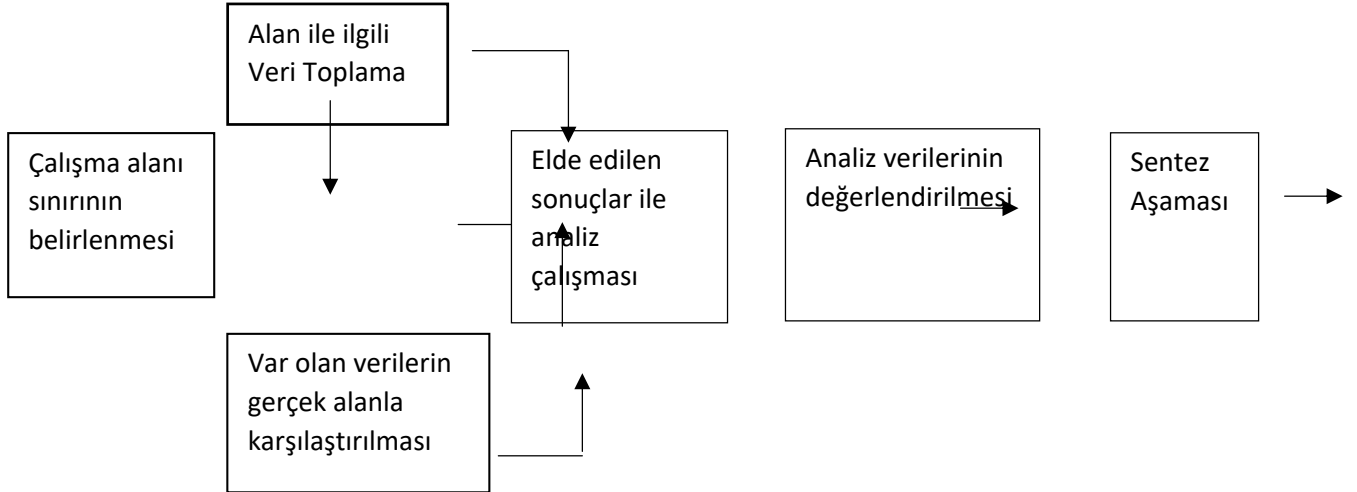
Alan ile ilgili Veri Toplama

Çalışma alanı sınırının belirlenmesi

Elde edilen sonuçlar ile analiz çalışması

Analiz verilerinin değerlendirilmesi

Sentez Aşaması

Var olan verilerin gerçek alanla karşılaştırılması